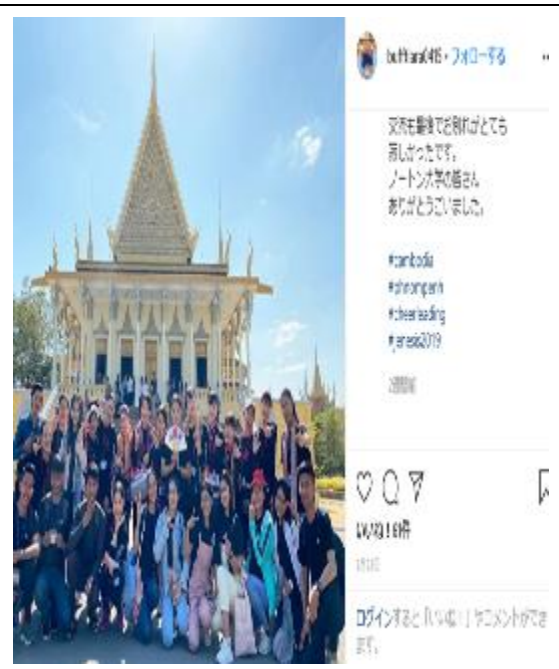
buffhara0416・フォローする

交流を最後でお別れがとても寂しかったです。
ノートン大学の皆さん
ありがとうございました。

#cambodia
#phnompenh
#cheerleading
#jenesis2019

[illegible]

いいね！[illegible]件

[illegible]

ログインすると「いいね！」やコメントができます。